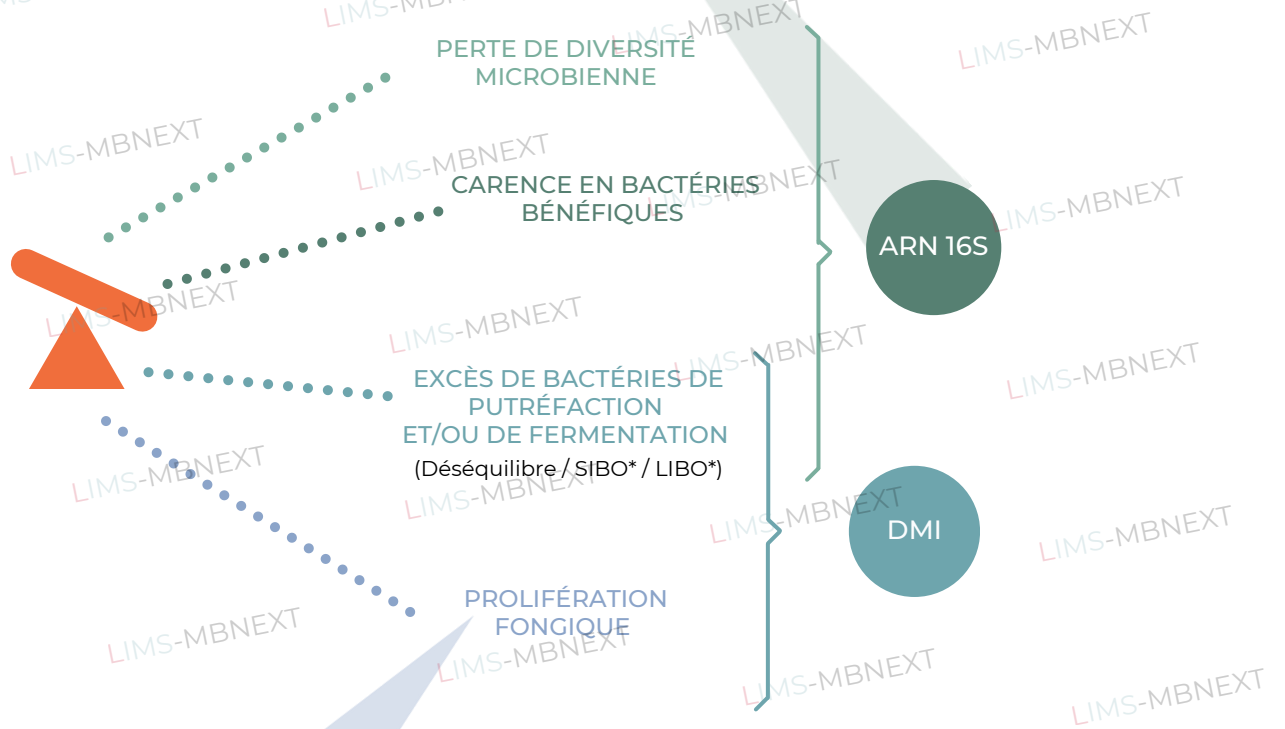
PERTE DE DIVERSITÉ MICROBIENNE

CARENCE EN BACTÉRIES BÉNÉFIQUES

EXCÈS DE BACTÉRIES DE PUTRÉFACTION ET/OU DE FERMENTATION
(Déséquilibre / SIBO* / LIBO*)

PROLIFÉRATION FONGIQUE

ARN 16S

DMI

LIMS-MBNEXT